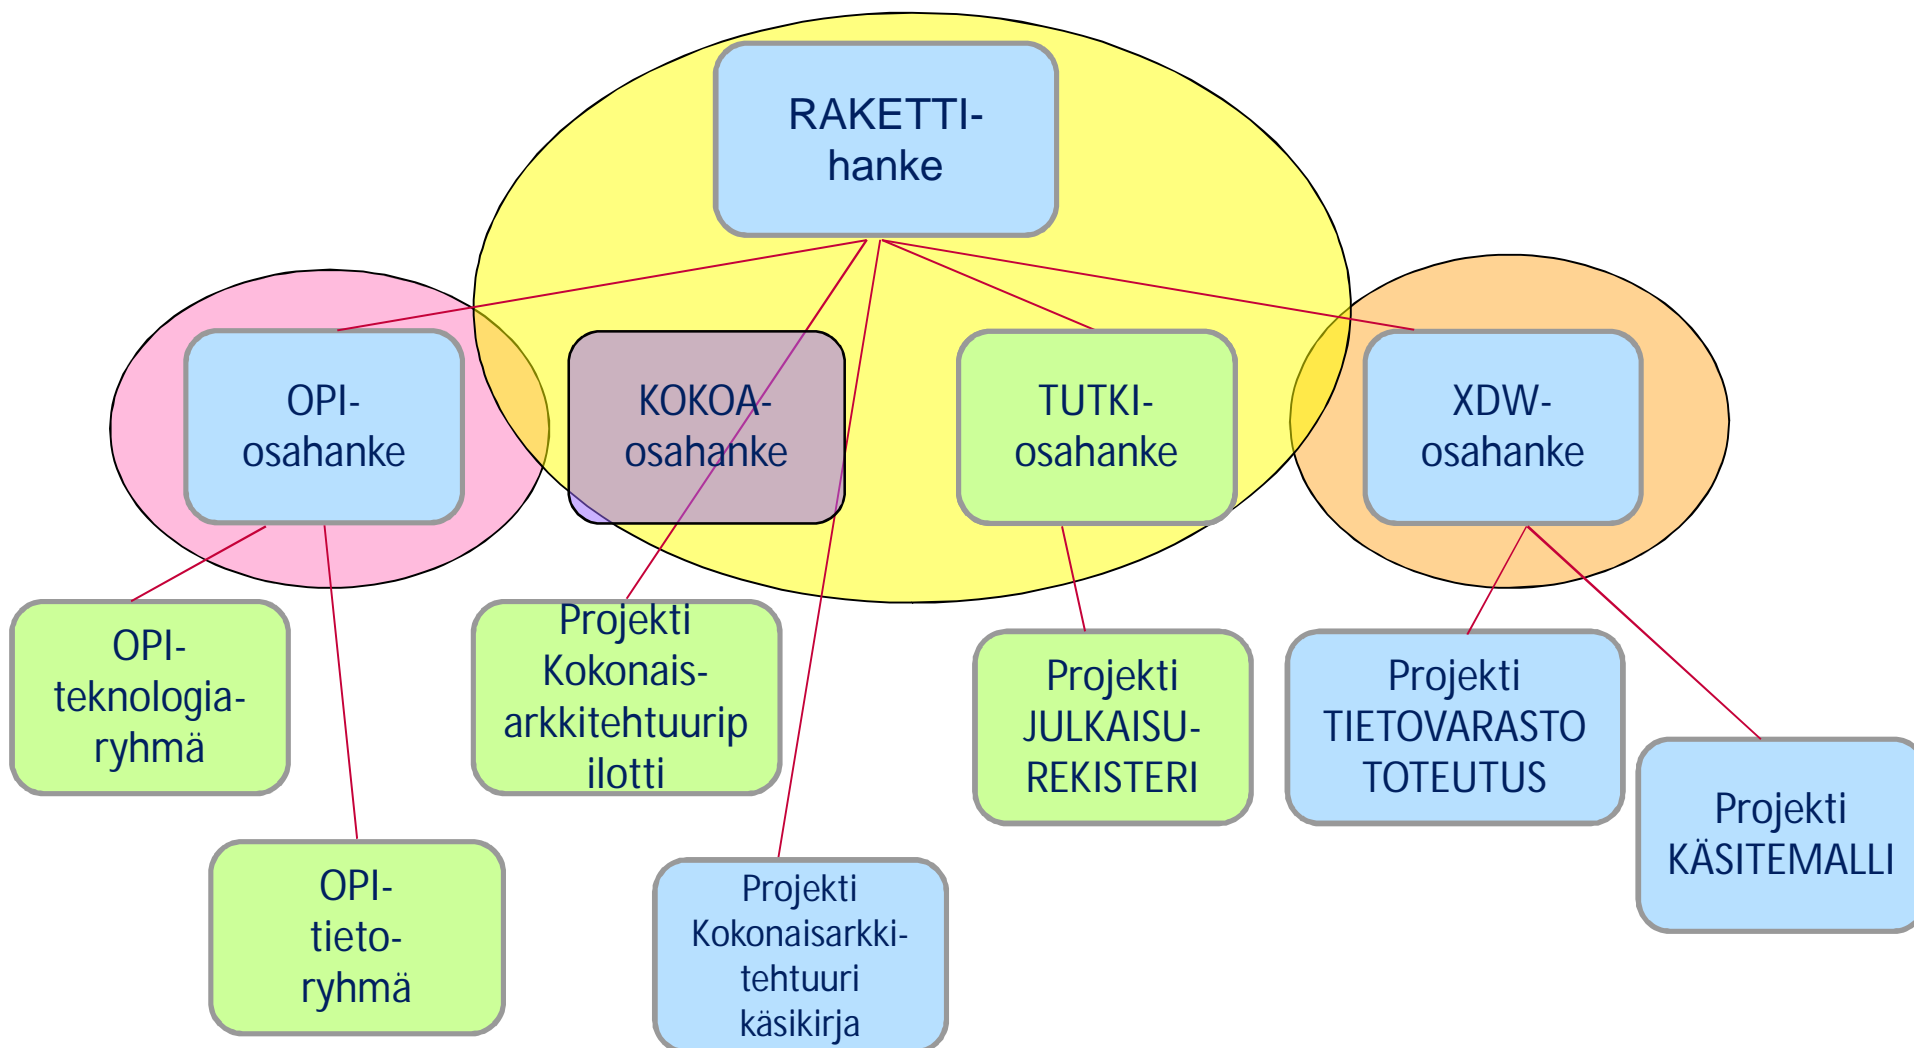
RAKETTI-hanke

OPI-osahanke

KOKOA-osahanke

TUTKI-osahanke

XDW-osahanke

OPI-teknologia-ryhmä

Projekti Kokonais-arkkitehtuurip ilotti

Projekti JULKAISU-REKISTERI

Projekti TIETOVARASTO TOTEUTUS

Projekti KÄSITEMALLI

OPI-tieto-ryhmä

Projekti Kokonaisarkki-tehtuuri käsikirja